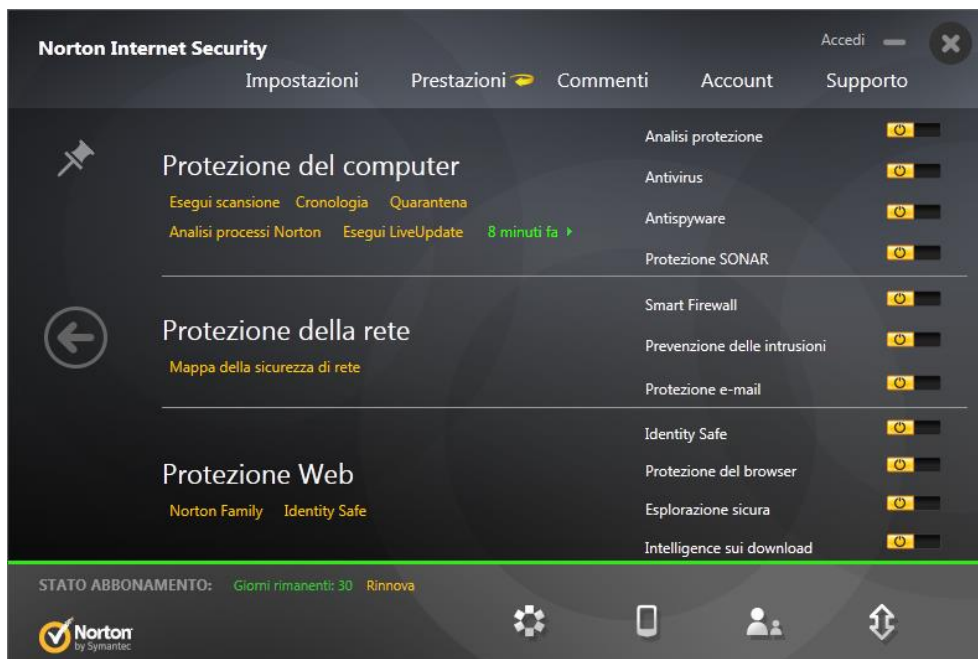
Norton Internet Security

Accedi

Impostazioni Prestazioni Commenti Account Supporto

Protezione del computer

Esegui scansione Cronologia Quarantena

Analisi processi Norton Esegui LiveUpdate 8 minuti fa

Analisi protezione

Antivirus

Antispyware

Protezione SONAR

Protezione della rete

Mappa della sicurezza di rete

Smart Firewall

Prevenzione delle intrusioni

Protezione e-mail

Protezione Web

Norton Family Identity Safe

Identity Safe

Protezione del browser

Esplorazione sicura

Intelligence sui download

STATO ABBONAMENTO: Giorni rimanenti: 30 Rinnova

Norton by Symantec